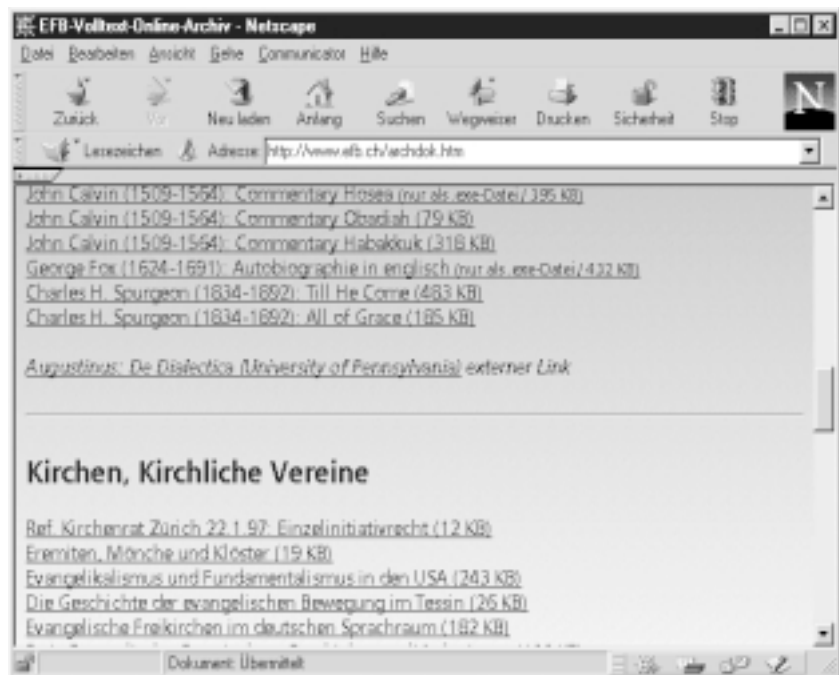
EFB-Volltext-Online-Archiv - Netscape

Datei Bearbeiten Ansicht Gehe Communicator Hilfe

Zurück Vor Neu laden Anfang Suchen Wegweiser Drucken Sicherheit Stop

Lesezeichen Adresse: http://www.efb.ch/archdok.htm

John Calvin (1509-1564): Commentary Hosea (nur als .exe-Datei / 395 KB)
John Calvin (1509-1564): Commentary Obadiah (79 KB)
John Calvin (1509-1564): Commentary Habakkuk (318 KB)
George Fox (1624-1691): Autobiographie in englisch (nur als .exe-Datei / 422 KB)
Charles H. Spurgeon (1834-1892): Till He Come (483 KB)
Charles H. Spurgeon (1834-1892): All of Grace (185 KB)

Augustinus: De Dialectica (University of Pennsylvania) externer Link

Kirchen, Kirchliche Vereine

Ref. Kirchenrat Zürich 22.1.97: Einzelinitiativrecht (12 KB)
Eremiten, Mönche und Klöster (19 KB)
Evangelikalismus und Fundamentalismus in den USA (243 KB)
Die Geschichte der evangelischen Bewegung im Tessin (26 KB)
Evangelische Freikirchen im deutschen Sprachraum (182 KB)
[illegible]

Dokument: Übermittelt